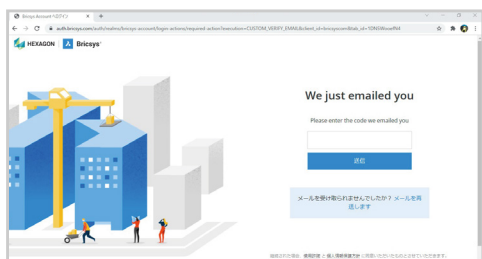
Bricsys Account へログイン

auth.bricsys.com/auth/realms/bricsys-account/login-actions/required-action?execution=CUSTOM_VERIFY_EMAIL&client_id=bricsyscom&tab_id=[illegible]

HEXAGON | Bricsys

We just emailed you

Please enter the code we emailed you

送信

メールを受け取られませんでしたか？ メールを再送します

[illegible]